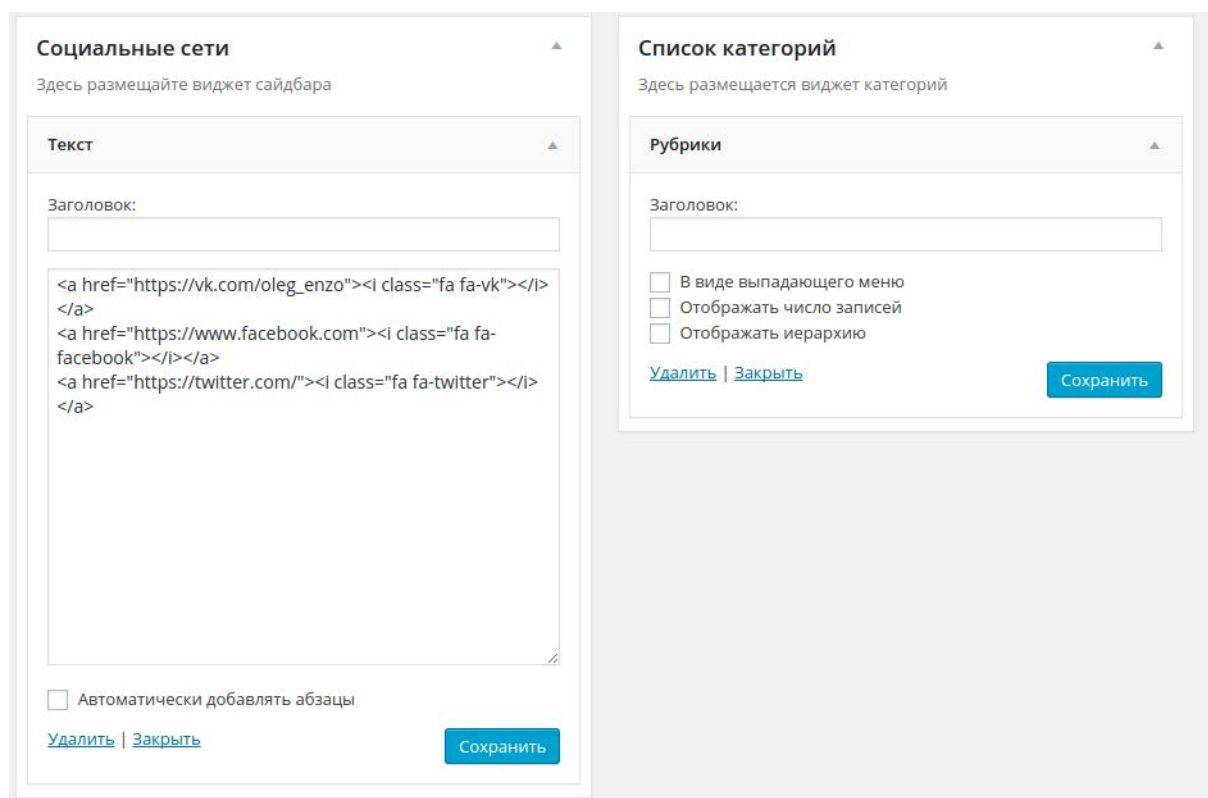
Социальные сети

Здесь размещайте виджет сайдбара

Текст

Заголовок:

<a href="https://vk.com/oleg_enzo"><i class="fa fa-vk"></i></a>
<a href="https://www.facebook.com"><i class="fa fa-facebook"></i></a>
<a href="https://twitter.com/"><i class="fa fa-twitter"></i></a>

Автоматически добавлять абзацы

Удалить | Закрыть

Сохранить

Список категорий

Здесь размещается виджет категорий

Рубрики

Заголовок:

В виде выпадающего меню
Отображать число записей
Отображать иерархию

Удалить | Закрыть

Сохранить